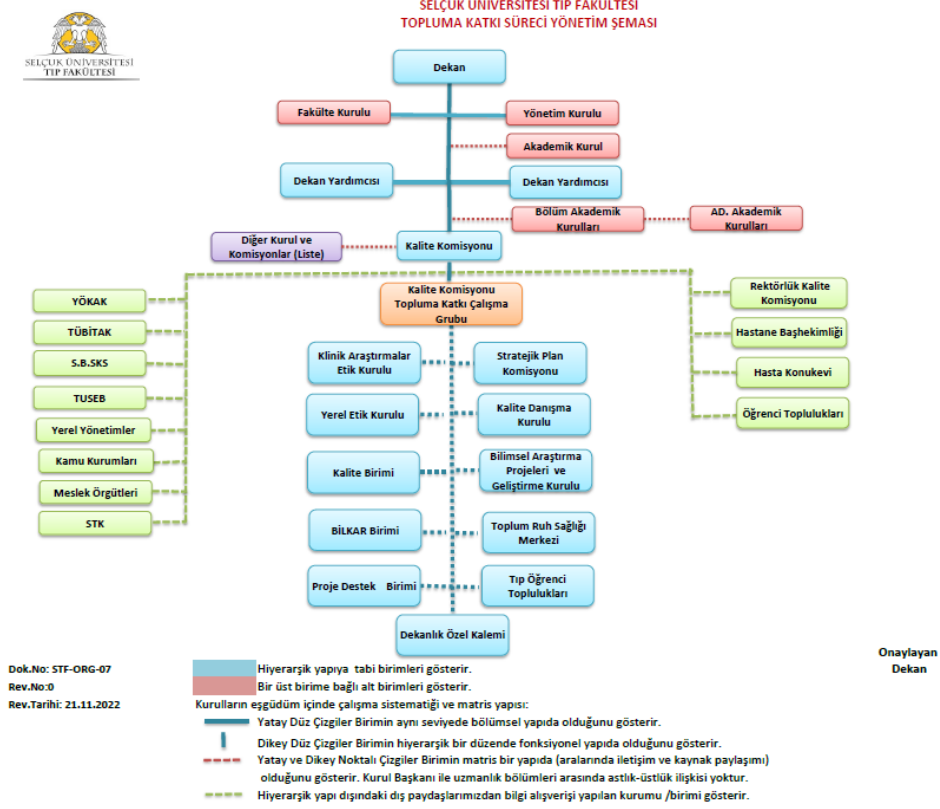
SELÇUK ÜNİVERSİTESİ TIP FAKÜLTESİ
TOPLUMA KATKI SÜRECİ YÖNETİM ŞEMASI

SELÇUK ÜNİVERSİTESİ
TIP FAKÜLTESİ

Dekan

Fakülte Kurulu

Yönetim Kurulu

Akademik Kurul

Dekan Yardımcısı

Dekan Yardımcısı

Bölüm Akademik Kurulları

AD. Akademik Kurulları

Diğer Kurul ve Komisyonlar (Liste)

Kalite Komisyonu

Kalite Komisyonu Topluma Katkı Çalışma Grubu

YÖKAK

TÜBİTAK

S.B.SKS

TUSEB

Yerel Yönetimler

Kamu Kurumları

Meslek Örgütleri

STK

Rektörlük Kalite Komisyonu

Hastane Başhekimliği

Hasta Konukevi

Öğrenci Toplulukları

Klinik Araştırmalar Etik Kurulu

Stratejik Plan Komisyonu

Yerel Etik Kurulu

Kalite Danışma Kurulu

Kalite Birimi

Bilimsel Araştırma Projeleri ve Geliştirme Kurulu

BİLKAR Birimi

Toplum Ruh Sağlığı Merkezi

Proje Destek Birimi

Tıp Öğrenci Toplulukları

Dekanlık Özel Kalemi

Onaylayan
Dekan

Dok.No: STF-ORG-07
Rev.No:0
Rev.Tarihi: 21.11.2022

Hiyerarşik yapıya tabi birimleri gösterir.
Bir üst birime bağlı alt birimleri gösterir.
Kurulların eşgüdüm içinde çalışma sistematiği ve matris yapısı:
Yatay Düz Çizgiler Birimin aynı seviyede bölümsel yapıda olduğunu gösterir.
Dikey Düz Çizgiler Birimin hiyerarşik bir düzende fonksiyonel yapıda olduğunu gösterir.
Yatay ve Dikey Noktalı Çizgiler Birimin matris bir yapıda (aralarında iletişim ve kaynak paylaşımı) olduğunu gösterir. Kurul Başkanı ile uzmanlık bölümleri arasında astlık-üstlük ilişkisi yoktur.
Hiyerarşik yapı dışındaki dış paydaşlarımızdan bilgi alışverişi yapılan kurumu /birimi gösterir.